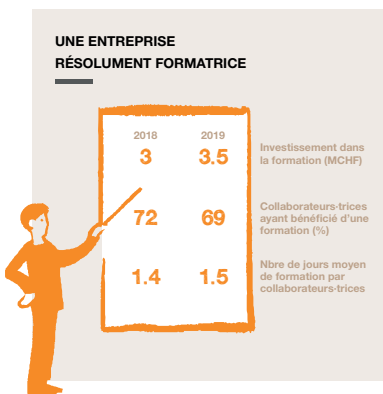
UNE ENTREPRISE
RÉSOLUMENT FORMATRICE

| 2018 | 2019 | |
|---|---|---|
| 3 | 3.5 | Investissement dans la formation (MCHF) |
| 72 | 69 | Collaborateurs·trices ayant bénéficié d'une formation (%) |
| 1.4 | 1.5 | Nbre de jours moyen de formation par collaborateurs·trices |